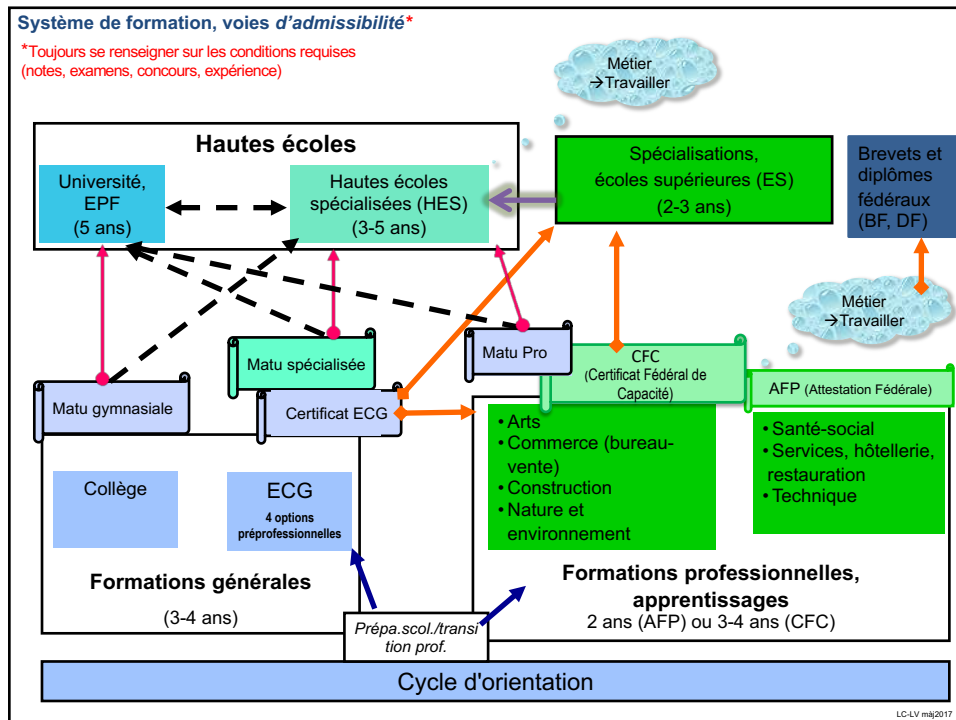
Système de formation, voies *d'admissibilité**

*Toujours se renseigner sur les conditions requises (notes, examens, concours, expérience)

Métier
→Travailler

Hautes écoles

Université, EPF (5 ans)

Hautes écoles spécialisées (HES) (3-5 ans)

Spécialisations, écoles supérieures (ES) (2-3 ans)

Brevets et diplômes fédéraux (BF, DF)

Métier
→Travailler

Matu spécialisée

Matu Pro

CFC (Certificat Fédéral de Capacité)

AFP (Attestation Fédérale)

Matu gymnasiale

Certificat ECG

• Arts
• Commerce (bureau-vente)
• Construction
• Nature et environnement

• Santé-social
• Services, hôtellerie, restauration
• Technique

Collège

ECG
4 options préprofessionnelles

Formations générales
(3-4 ans)

Formations professionnelles, apprentissages
2 ans (AFP) ou 3-4 ans (CFC)

Prépa.scol./transition prof.

Cycle d'orientation

LC-LV màj2017